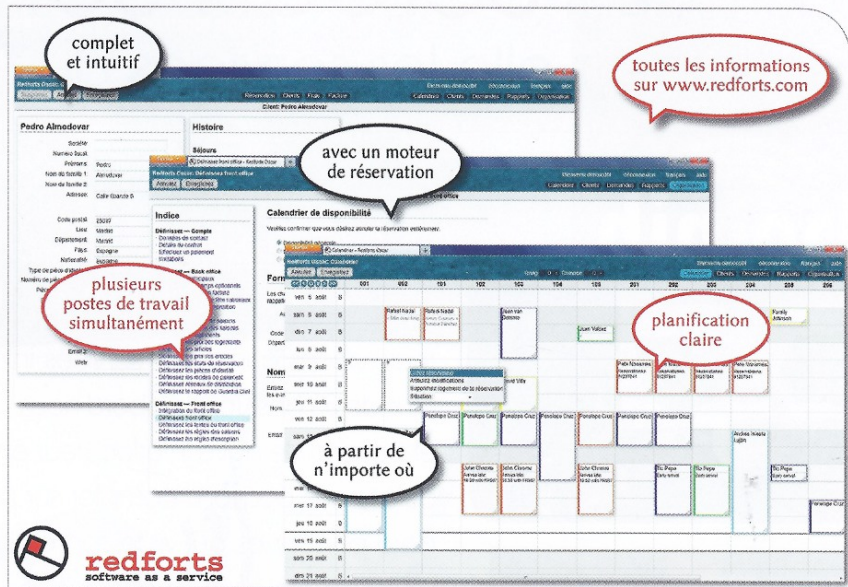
complet et intuitif

toutes les informations sur www.redforts.com

avec un moteur de réservation

plusieurs postes de travail simultanément

planification claire

à partir de n'importe où

Client: Pedro Almodovar

Pedro Almodovar

Histoire

Séjours

Société

Prénom: Pedro

Nom de famille 1: Almodovar

Adresse: Calle Quarzo 6

Code postal: 28097

Lieu: Madrid

Département: Madrid

Pays: Espagne

Nationalité: Espagne

Email 2

Web

Indice

Calendrier de disponibilité

Rafael Nadal

Rafael Nadal

Juan Van Dalsem

Juan Valdez

Pedro Almodovar

Pedro Almodovar

Ana Velasquez

Family Johnson

Penelope Cruz

Penelope Cruz

Penelope Cruz

Penelope Cruz

Penelope Cruz

Penelope Cruz

Penelope Cruz

John Cleese

John Cleese

John Cleese

Su Papa

Su Papa

Su Papa

Andres Iniesta Luján

Annulez modifications

Supprimez logement de la réservation

Situation

ven 5 août

sam 6 août

dim 7 août

lun 8 août

mar 9 août

mer 10 août

jeu 11 août

ven 12 août

sam 13 août

mer 17 août

jeu 18 août

ven 19 août

sam 20 août

dim 21 août

redforts
software as a service